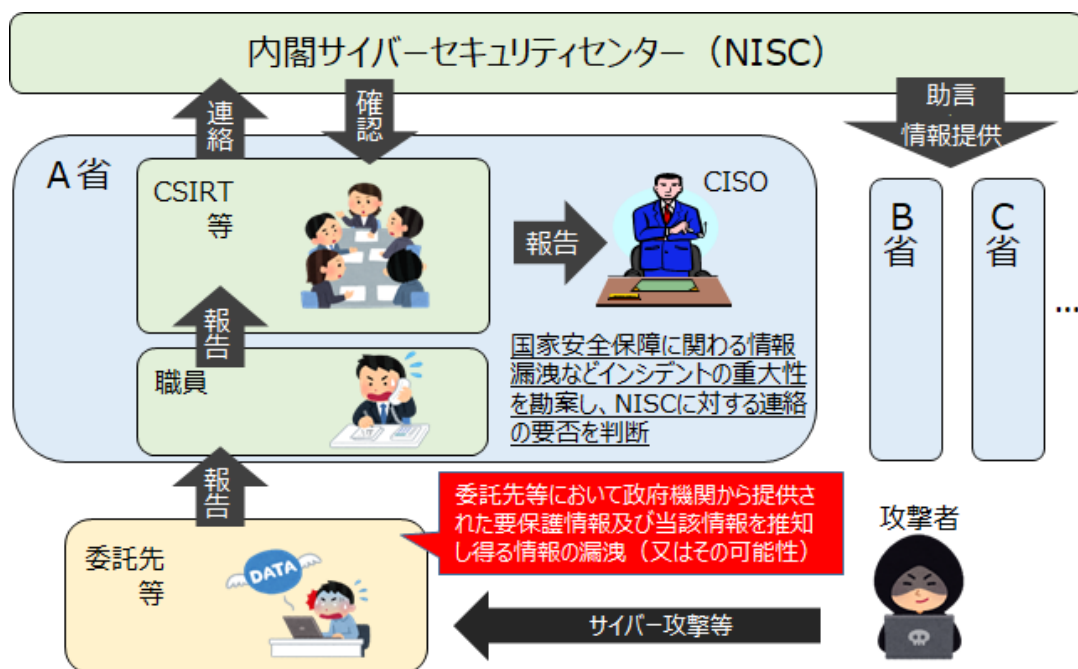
内閣サイバーセキュリティセンター（NISC）

連絡

確認

助言・情報提供

A省

CSIRT等

報告

CISO

B省

C省

…

報告

職員

国家安全保障に関わる情報漏洩などインシデントの重大性を勘案し、NISCに対する連絡の要否を判断

報告

委託先等において政府機関から提供された要保護情報及び当該情報を推知し得る情報の漏洩（又はその可能性）

攻撃者

委託先等

DATA

サイバー攻撃等